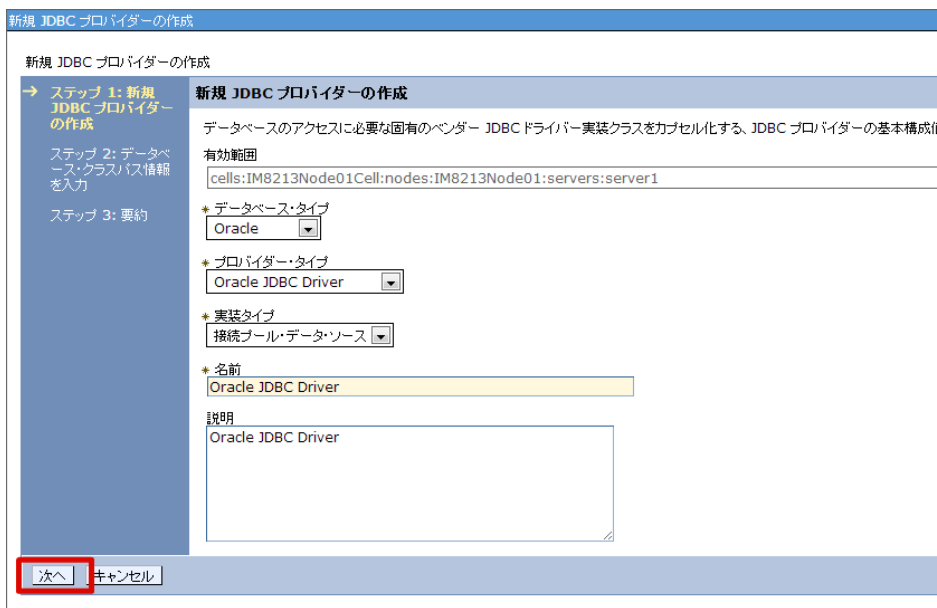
新規 JDBC プロバイダーの作成

新規 JDBC プロバイダーの作成

→ ステップ 1: 新規 JDBC プロバイダーの作成

ステップ 2: データベース・クラスパス情報を入力

ステップ 3: 要約

新規 JDBC プロバイダーの作成

データベースのアクセスに必要な固有のベンダー JDBC ドライバー実装クラスをカプセル化する、JDBC プロバイダーの基本構成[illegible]

有効範囲

cells:IM8213Node01Cell:nodes:IM8213Node01:servers:server1

* データベース・タイプ

Oracle

* プロバイダー・タイプ

Oracle JDBC Driver

* 実装タイプ

接続プール・データ・ソース

* 名前

Oracle JDBC Driver

説明

Oracle JDBC Driver

次へ | キャンセル